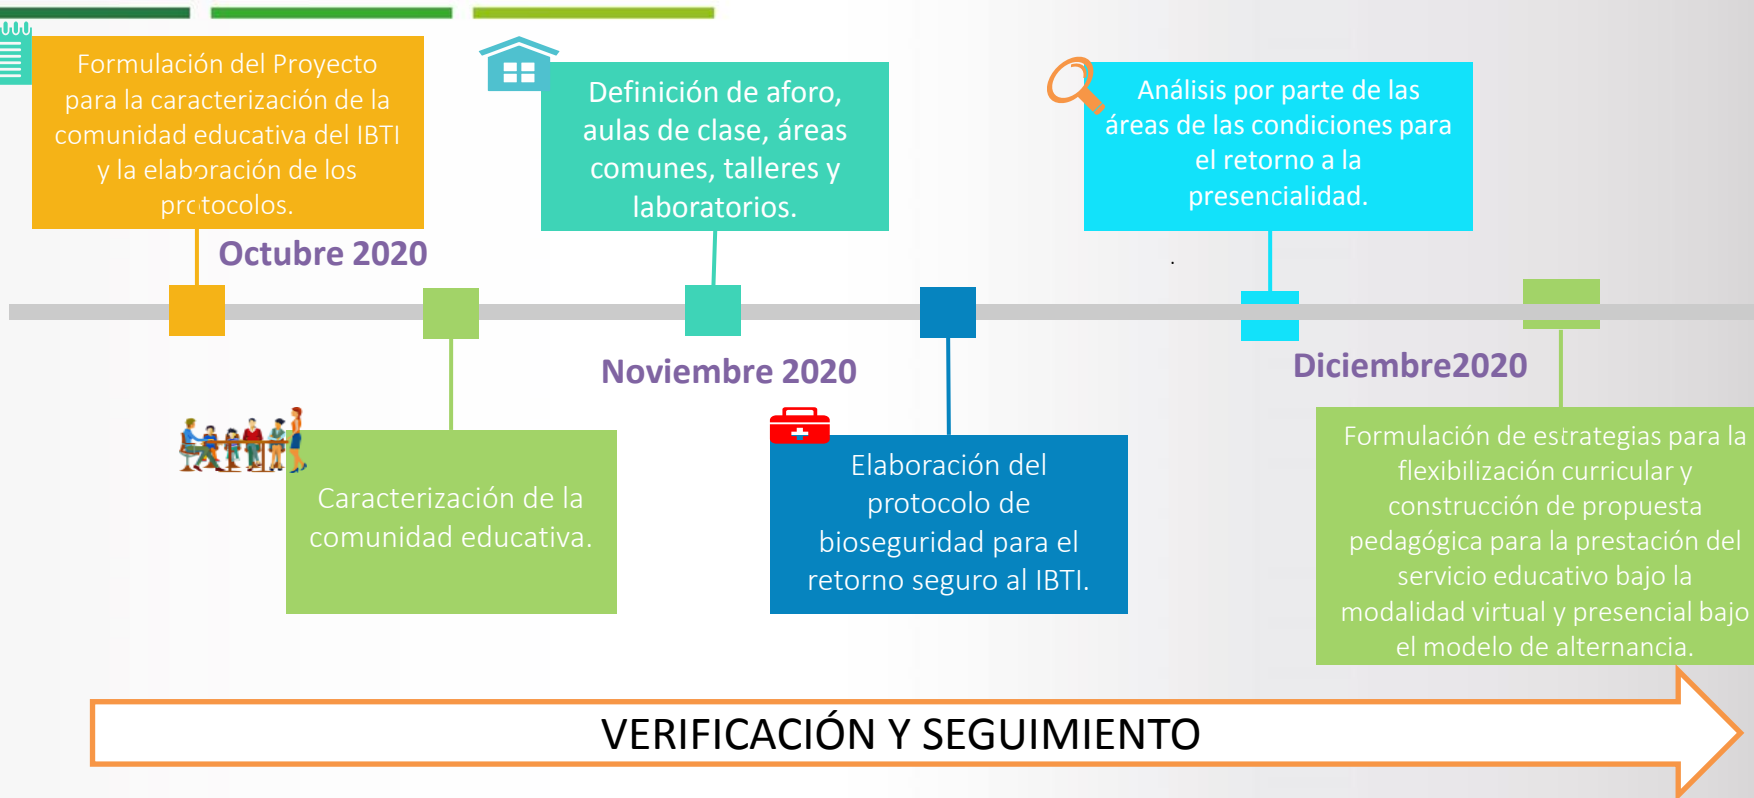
Formulación del Proyecto para la caracterización de la comunidad educativa del IBTI y la elaboración de los protocolos.

Octubre 2020

Definición de aforo, aulas de clase, áreas comunes, talleres y laboratorios.

Análisis por parte de las áreas de las condiciones para el retorno a la presencialidad.

Noviembre 2020

Diciembre2020

Caracterización de la comunidad educativa.

Elaboración del protocolo de bioseguridad para el retorno seguro al IBTI.

Formulación de estrategias para la flexibilización curricular y construcción de propuesta pedagógica para la prestación del servicio educativo bajo la modalidad virtual y presencial bajo el modelo de alternancia.

VERIFICACIÓN Y SEGUIMIENTO